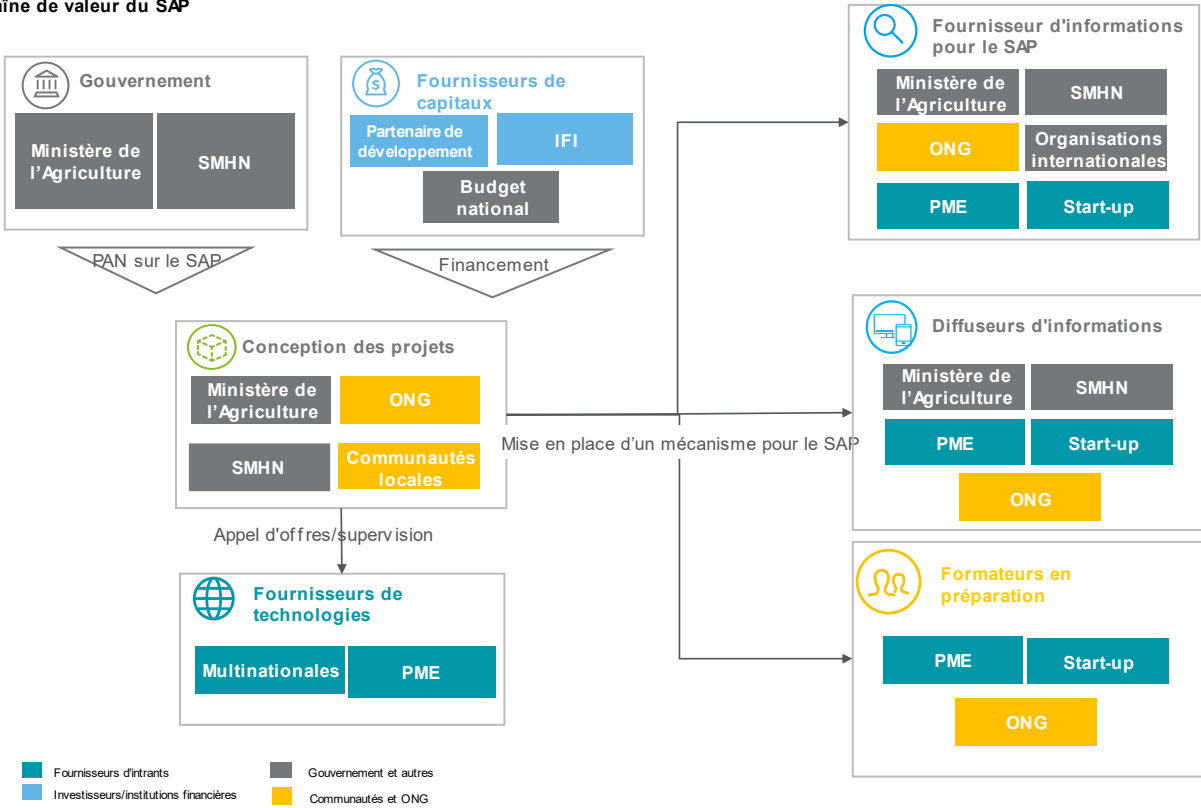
aîne de valeur du SAP

Gouvernement

Ministère de l'Agriculture

SMHN

Fournisseurs de capitaux

Partenaire de développement

IFI

Budget national

PAN sur le SAP

Financement

Conception des projets

Ministère de l'Agriculture

ONG

SMHN

Communautés locales

Appel d'offres/supervision

Fournisseurs de technologies

Multinationales

PME

Mise en place d'un mécanisme pour le SAP

Fournisseur d'informations pour le SAP

Ministère de l'Agriculture

SMHN

ONG

Organisations internationales

PME

Start-up

Diffuseurs d'informations

Ministère de l'Agriculture

SMHN

PME

Start-up

ONG

Formateurs en préparation

PME

Start-up

ONG

Fournisseurs d'intrants

Investisseurs/institutions financières

Gouvernement et autres

Communautés et ONG